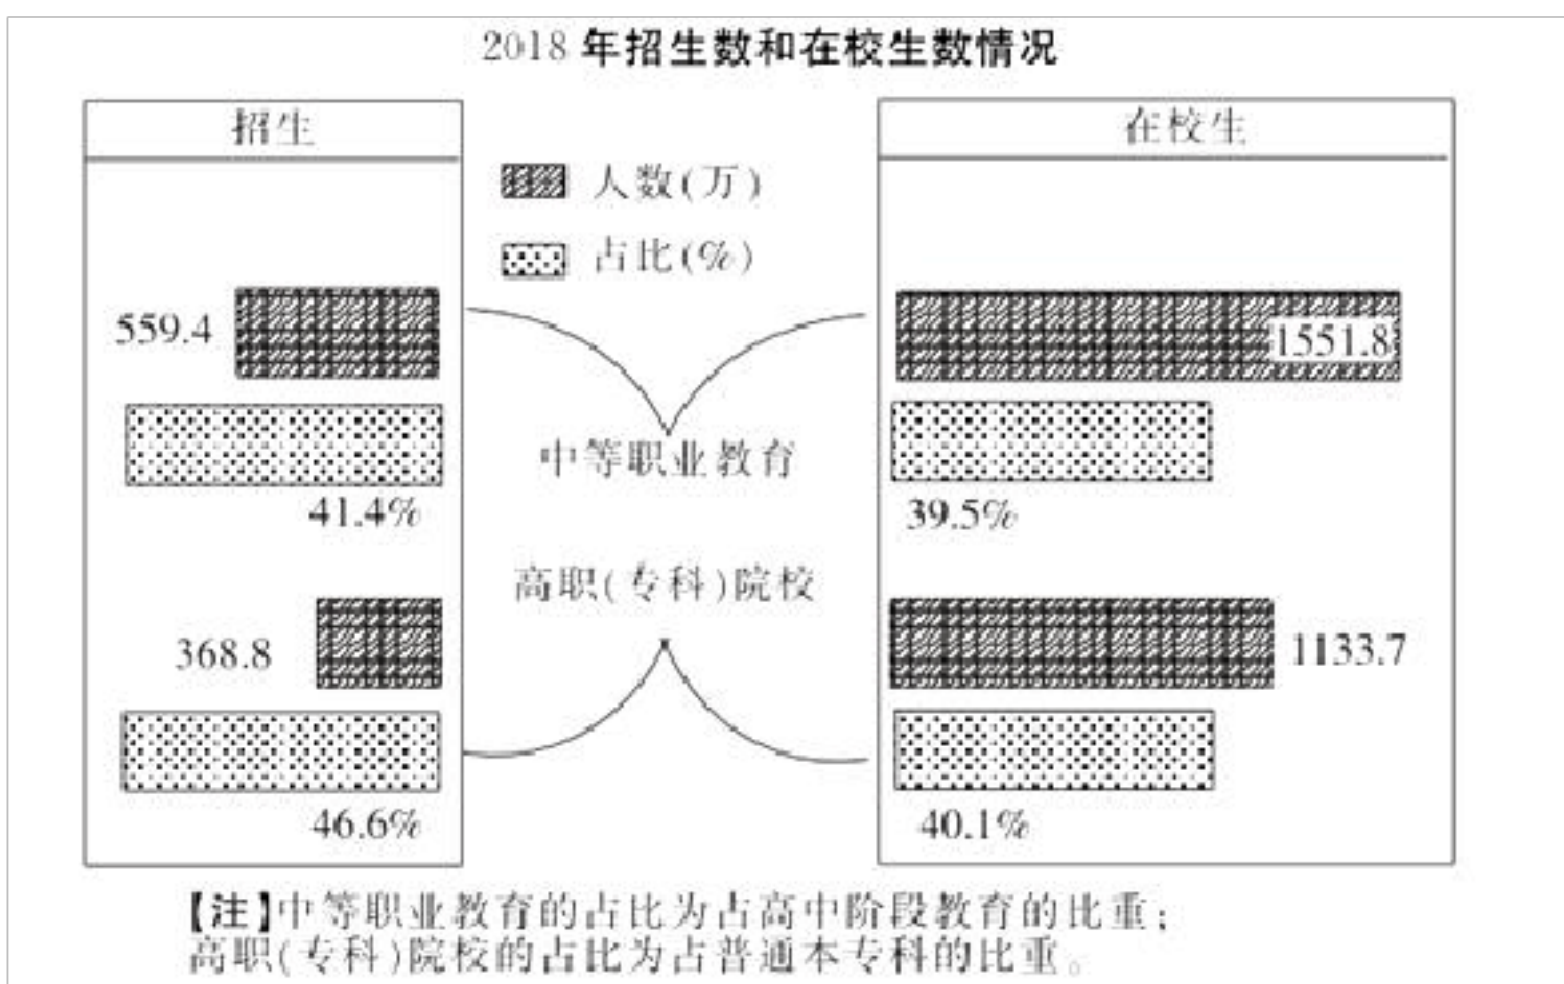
2018 年招生数和在校生数情况

招生

人数(万)

占比(%)

559.4

41.4%

368.8

46.6%

中等职业教育

高职(专科)院校

在校生

1551.8

39.5%

1133.7

40.1%

【注】中等职业教育的占比为占高中阶段教育的比重；高职(专科)院校的占比为占普通本专科的比重。